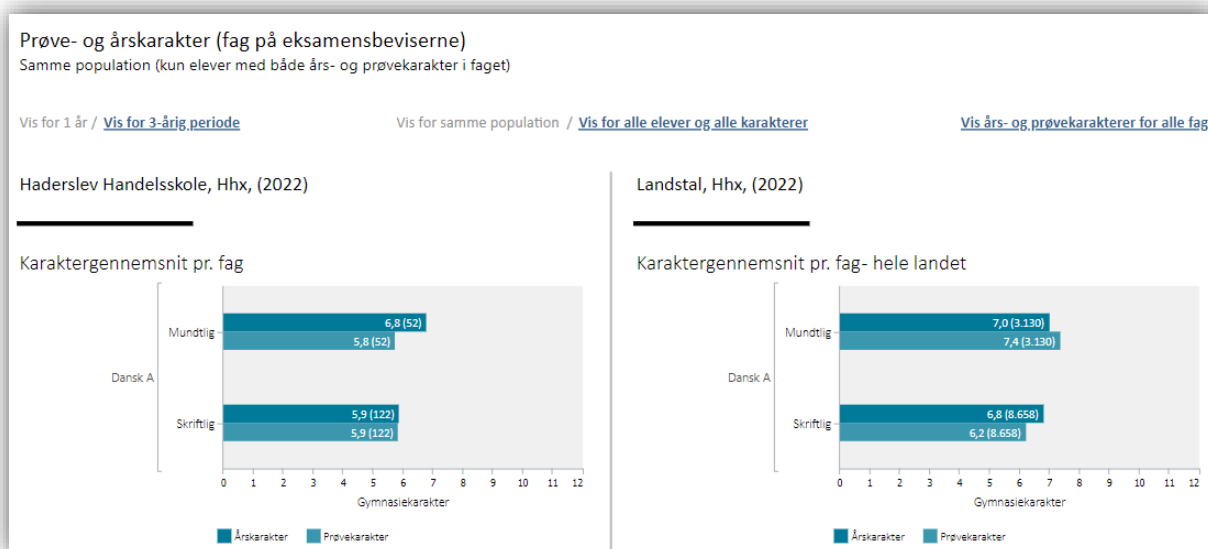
Prøve- og årskarakter (fag på eksamensbeviserne)
Samme population (kun elever med både års- og prøvekarakter i faget)

Vis for 1 år / Vis for 3-årig periode

Vis for samme population / Vis for alle elever og alle karakterer

Vis års- og prøvekarakterer for alle fag

Haderslev Handelsskole, Hhx, (2022)

Karaktergennemsnit pr. fag

Dansk A
Mundtlig
6,8 (52)
5,8 (52)
Skriftlig
5,9 (122)
5,9 (122)
0 1 2 3 4 5 6 7 8 9 10 11 12
Gymnasiekarakter

Årskarakter Prøvekarakter

Landstal, Hhx, (2022)

Karaktergennemsnit pr. fag- hele landet

Dansk A
Mundtlig
7,0 (3.130)
7,4 (3.130)
Skriftlig
6,8 (8.658)
6,2 (8.658)
0 1 2 3 4 5 6 7 8 9 10 11 12
Gymnasiekarakter

Årskarakter Prøvekarakter